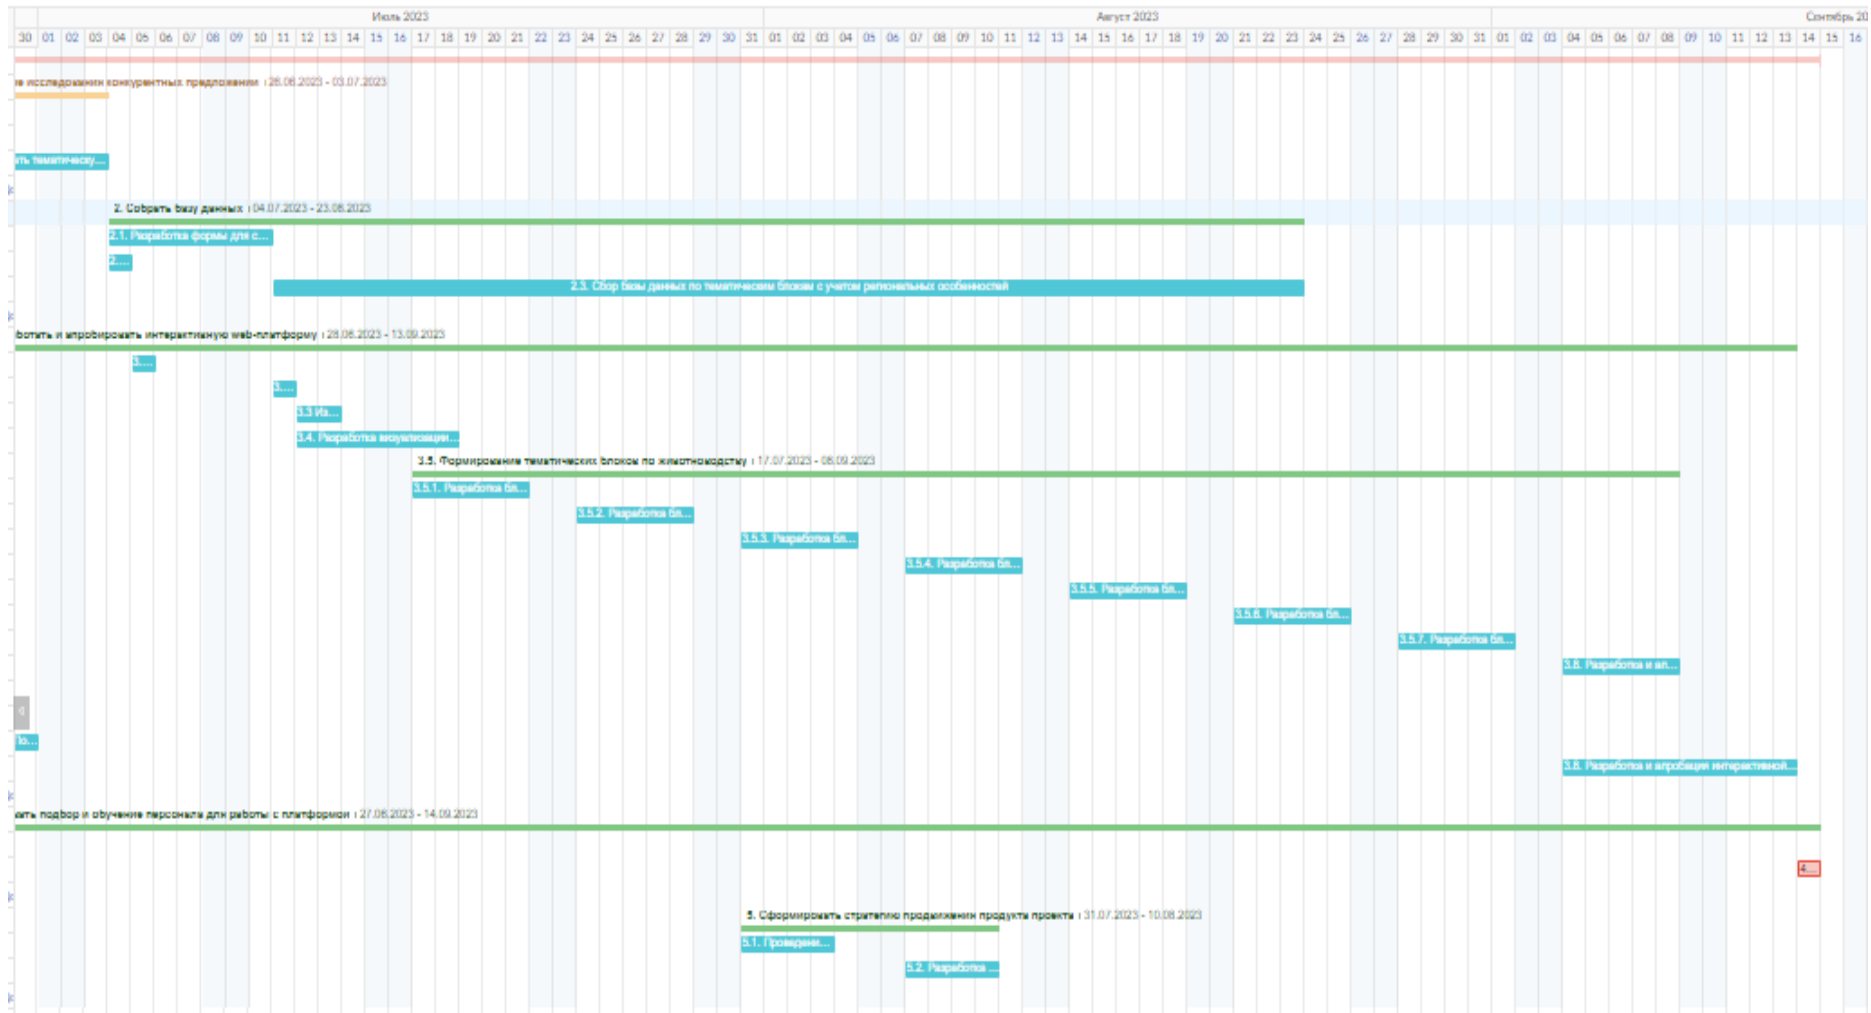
Июль 2023 Август 2023 Сентябрь 20

30 01 02 03 04 05 06 07 08 09 10 11 12 13 14 15 16 17 18 19 20 21 22 23 24 25 26 27 28 29 30 31 01 02 03 04 05 06 07 08 09 10 11 12 13 14 15 16 17 18 19 20 21 22 23 24 25 26 27 28 29 30 31 01 02 03 04 05 06 07 08 09 10 11 12 13 14 15 16

е исследования конкурентных предложения | 26.06.2023 - 03.07.2023

ать тематическу...

2. Собрать базу данных | 04.07.2023 - 23.08.2023

2.1. Разработка формы для с...

2....

2.3. Сбор базы данных по тематическим блокам с учетом региональных особенностей

ботать и апробировать интерактивную web-платформу | 26.06.2023 - 13.09.2023

3....

3....

3.3 Из...

3.4. Разработка визуализации...

3.5. Формирование тематических блоков по животноводству | 17.07.2023 - 08.09.2023

3.5.1. Разработка бл...

3.5.2. Разработка бл...

3.5.3. Разработка бл...

3.5.4. Разработка бл...

3.5.5. Разработка бл...

3.5.6. Разработка бл...

3.5.7. Разработка бл...

3.6. Разработка и ап...

По...

3.8. Разработка и апробация интерактивной...

ать подбор и обучение персонала для работы с платформой | 27.06.2023 - 14.09.2023

4....

5. Сформировать стратегию продвижения продукта проекта | 31.07.2023 - 10.08.2023

5.1. Проведени...

5.2. Разработка ...